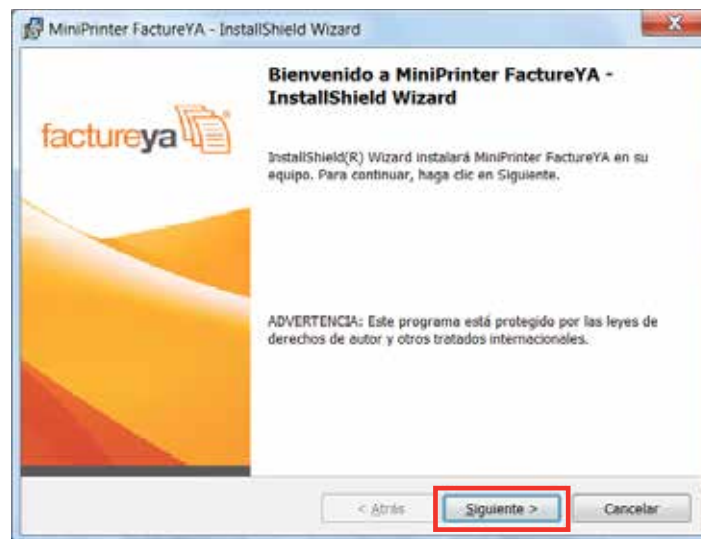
MiniPrinter FactureYA - InstallShield Wizard

factureya

Bienvenido a MiniPrinter FactureYA - InstallShield Wizard

InstallShield(R) Wizard instalará MiniPrinter FactureYA en su equipo. Para continuar, haga clic en Siguiente.

ADVERTENCIA: Este programa está protegido por las leyes de derechos de autor y otros tratados internacionales.

< Atrás

Siguiente >

Cancelar